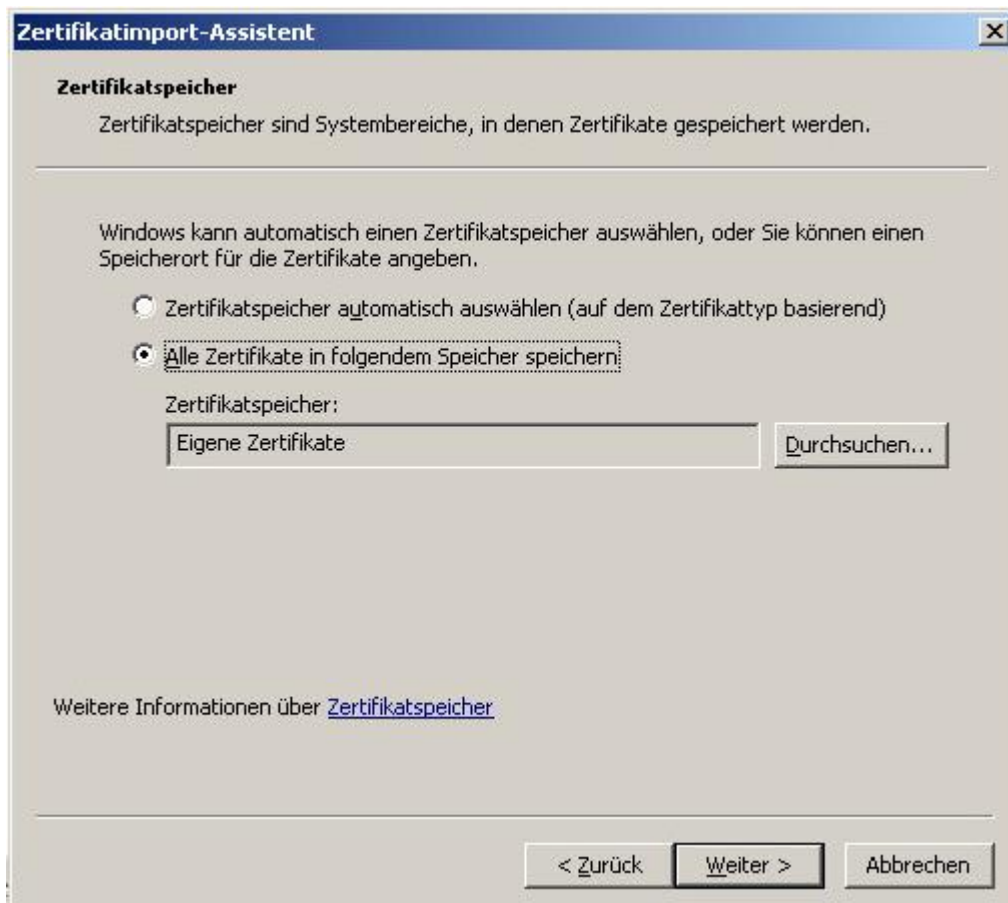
Zertifikatimport-Assistent

Zertifikatspeicher

Zertifikatspeicher sind Systembereiche, in denen Zertifikate gespeichert werden.

Windows kann automatisch einen Zertifikatspeicher auswählen, oder Sie können einen Speicherort für die Zertifikate angeben.

Zertifikatspeicher automatisch auswählen (auf dem Zertifikattyp basierend)

Alle Zertifikate in folgendem Speicher speichern

Zertifikatspeicher:

Eigene Zertifikate

Durchsuchen...

Weitere Informationen über Zertifikatspeicher

< Zurück

Weiter >

Abbrechen